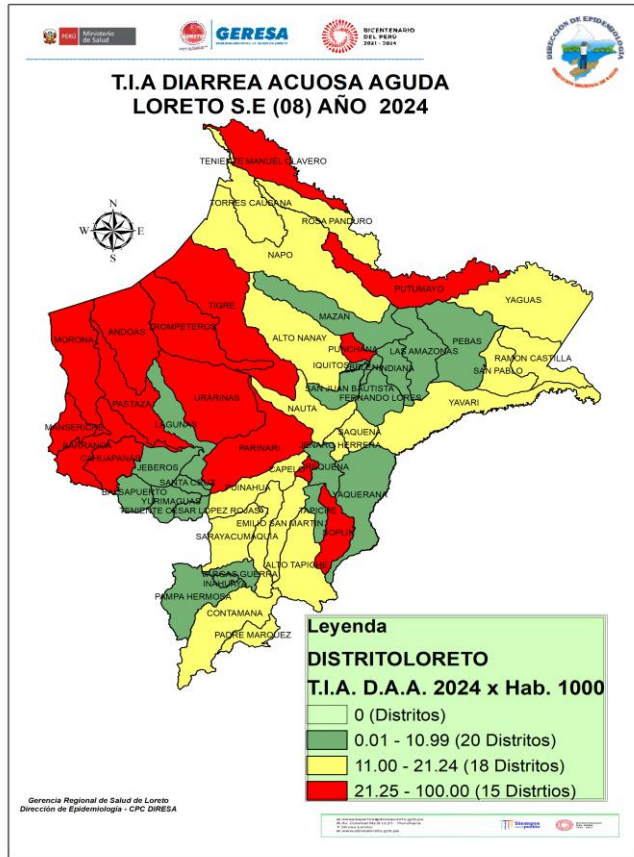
PERÚ Ministerio de Salud
GERESA
BICENTENARIO DEL PERÚ 2021 - 2024
DIRECCIÓN DE EPIDEMIOLOGÍA

T.I.A DIARREA ACUOSA AGUDA
LORETO S.E (08) AÑO 2024

N
W E
S

TENIENTE MANUEL CLAVERO
TORRES CAUSANA
ROSA PANDURO
NAPO
PUTUMAYO
YAGUAS
TIGRE
MAZAN
PEBAS
ANDOAS
TROMPETEROS
ALTO NANAY
MORONA
PUNCHANA
LAS AMAZONAS
IQUITOS
INDIANA
RAMON CASTILLA
SAN PABLO
SAN JUAN BAUTISTA
FERNANDO LORES
PASTAZA
URARINAS
LAGUNAS
NAUTA
YAVARI
MANSERICHE
SAQUENA
BARRANCA
PARINARI
JENARO HERRERA
CAHUAPANAS
JEBEROS
CAPELO
EMILIO SAN MARTIN
BALSAPUERTO
SANTA CRUZ
PUINAHUA
YAQUERANA
YURIMAGUAS
TENIENTE CESAR LOPEZ ROJAS
TAPICHE
SOPLIN
SARAYACU
MAQUIA
ALTO TAPICHE
VARGAS GUERRA
INAHUAYA
PAMPA HERMOSA
CONTAMANA
PADRE MARQUEZ

Leyenda
DISTRITOLORETO
T.I.A. D.A.A. 2024 x Hab. 1000
0 (Distritos)
0.01 - 10.99 (20 Distritos)
11.00 - 21.24 (18 Distritos)
21.25 - 100.00 (15 Distrtios)

Gerencia Regional de Salud de Loreto
Dirección de Epidemiología - CPC DIRESA

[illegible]
Siempre con el pueblo